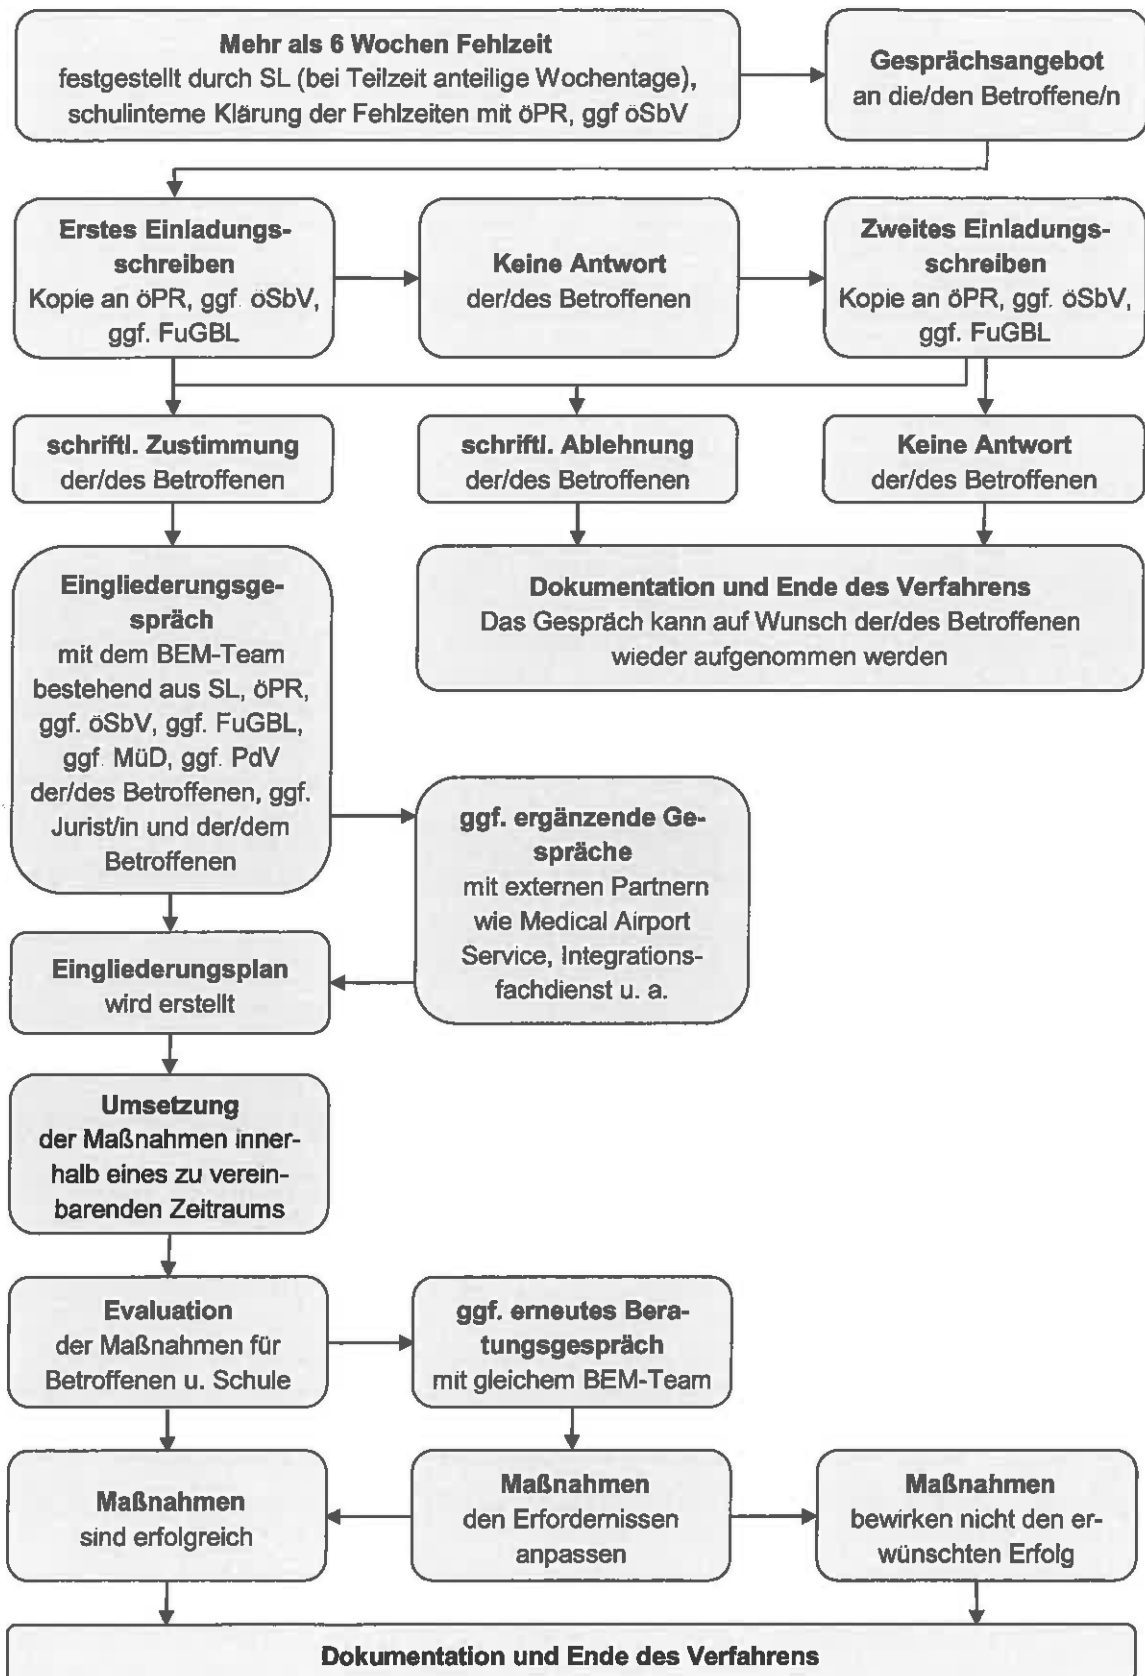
**Mehr als 6 Wochen Fehlzeit**
festgestellt durch SL (bei Teilzeit anteilige Wochentage), schulinterne Klärung der Fehlzeiten mit öPR, ggf öSbV

**Gesprächsangebot**
an die/den Betroffene/n

**Erstes Einladungsschreiben**
Kopie an öPR, ggf. öSbV, ggf. FuGBL

**Keine Antwort**
der/des Betroffenen

**Zweites Einladungsschreiben**
Kopie an öPR, ggf. öSbV, ggf. FuGBL

**schriftl. Zustimmung**
der/des Betroffenen

**schriftl. Ablehnung**
der/des Betroffenen

**Keine Antwort**
der/des Betroffenen

**Eingliederungsgespräch**
mit dem BEM-Team bestehend aus SL, öPR, ggf. öSbV, ggf. FuGBL, ggf. MüD, ggf. PdV der/des Betroffenen, ggf. Jurist/in und der/dem Betroffenen

**Dokumentation und Ende des Verfahrens**
Das Gespräch kann auf Wunsch der/des Betroffenen wieder aufgenommen werden

**ggf. ergänzende Gespräche**
mit externen Partnern wie Medical Airport Service, Integrationsfachdienst u. a.

**Eingliederungsplan**
wird erstellt

**Umsetzung**
der Maßnahmen innerhalb eines zu vereinbarenden Zeitraums

**Evaluation**
der Maßnahmen für Betroffenen u. Schule

**ggf. erneutes Beratungsgespräch**
mit gleichem BEM-Team

**Maßnahmen**
sind erfolgreich

**Maßnahmen**
den Erfordernissen anpassen

**Maßnahmen**
bewirken nicht den erwünschten Erfolg

**Dokumentation und Ende des Verfahrens**